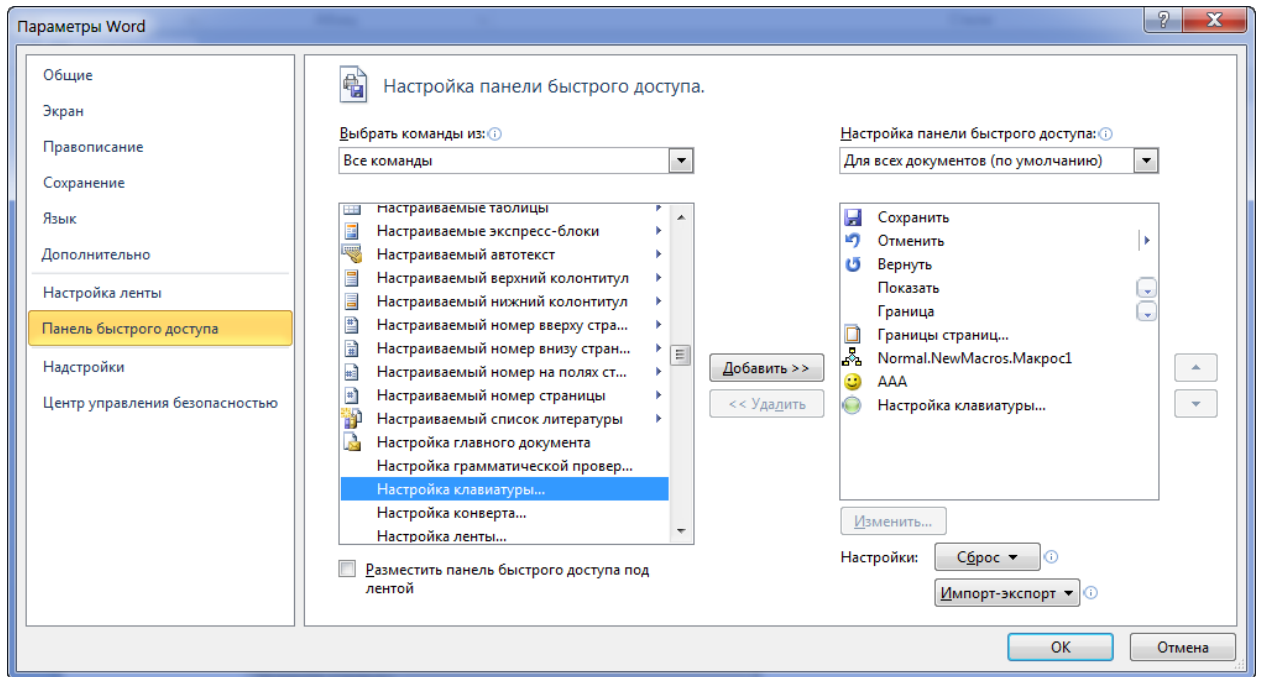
Параметры Word

Общие
Экран
Правописание
Сохранение
Язык
Дополнительно
Настройка ленты
Панель быстрого доступа
Надстройки
Центр управления безопасностью

Настройка панели быстрого доступа.

Выбрать команды из:
Все команды

Настраиваемые таблицы
Настраиваемые экспресс-блоки
Настраиваемый автотекст
Настраиваемый верхний колонтитул
Настраиваемый нижний колонтитул
Настраиваемый номер вверху стра...
Настраиваемый номер внизу стран...
Настраиваемый номер на полях ст...
Настраиваемый номер страницы
Настраиваемый список литературы
Настройка главного документа
Настройка грамматической провер...
Настройка клавиатуры...
Настройка конверта...
Настройка ленты...

Разместить панель быстрого доступа под лентой

Добавить >>
<< Удалить

Настройка панели быстрого доступа:
Для всех документов (по умолчанию)

Сохранить
Отменить
Вернуть
Показать
Граница
Границы страниц...
Normal.NewMacros.Макрос1
AAA
Настройка клавиатуры...

Изменить...
Настройки: Сброс
Импорт-экспорт

OK
Отмена